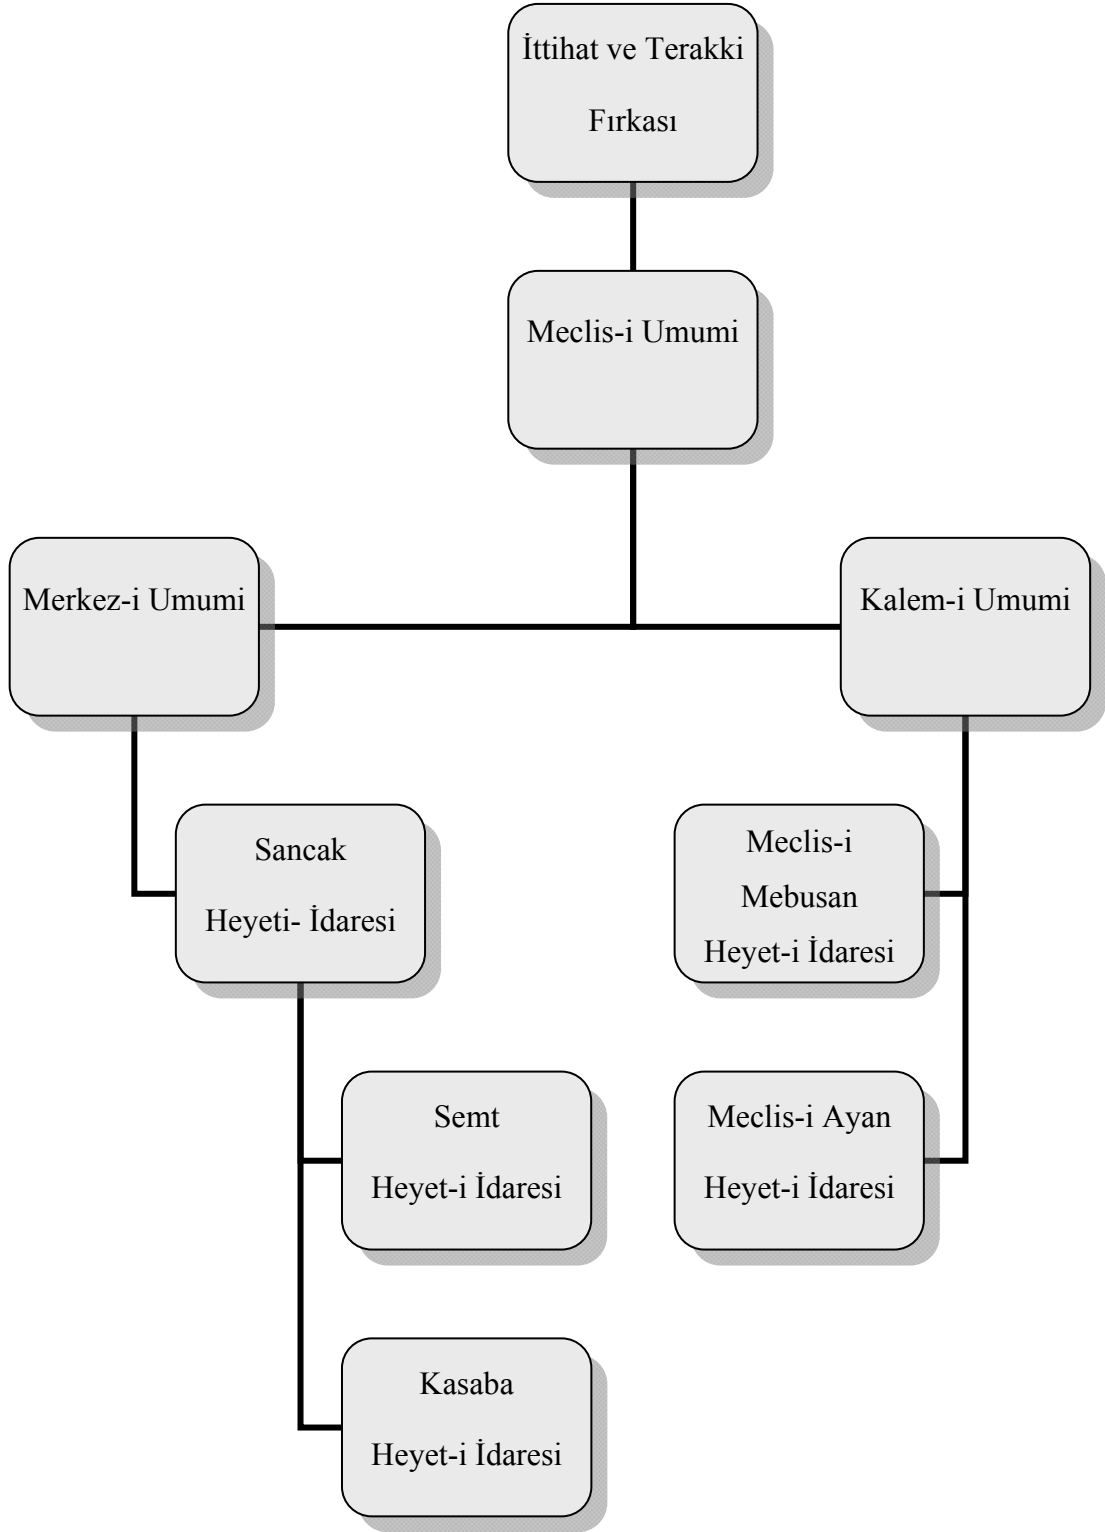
İttihat ve Terakki Fırkası

Meclis-i Umumi

Merkez-i Umumi

Kalem-i Umumi

Sancak Heyeti- İdaresi

Meclis-i Mebusan Heyet-i İdaresi

Semt Heyet-i İdaresi

Meclis-i Ayan Heyet-i İdaresi

Kasaba Heyet-i İdaresi